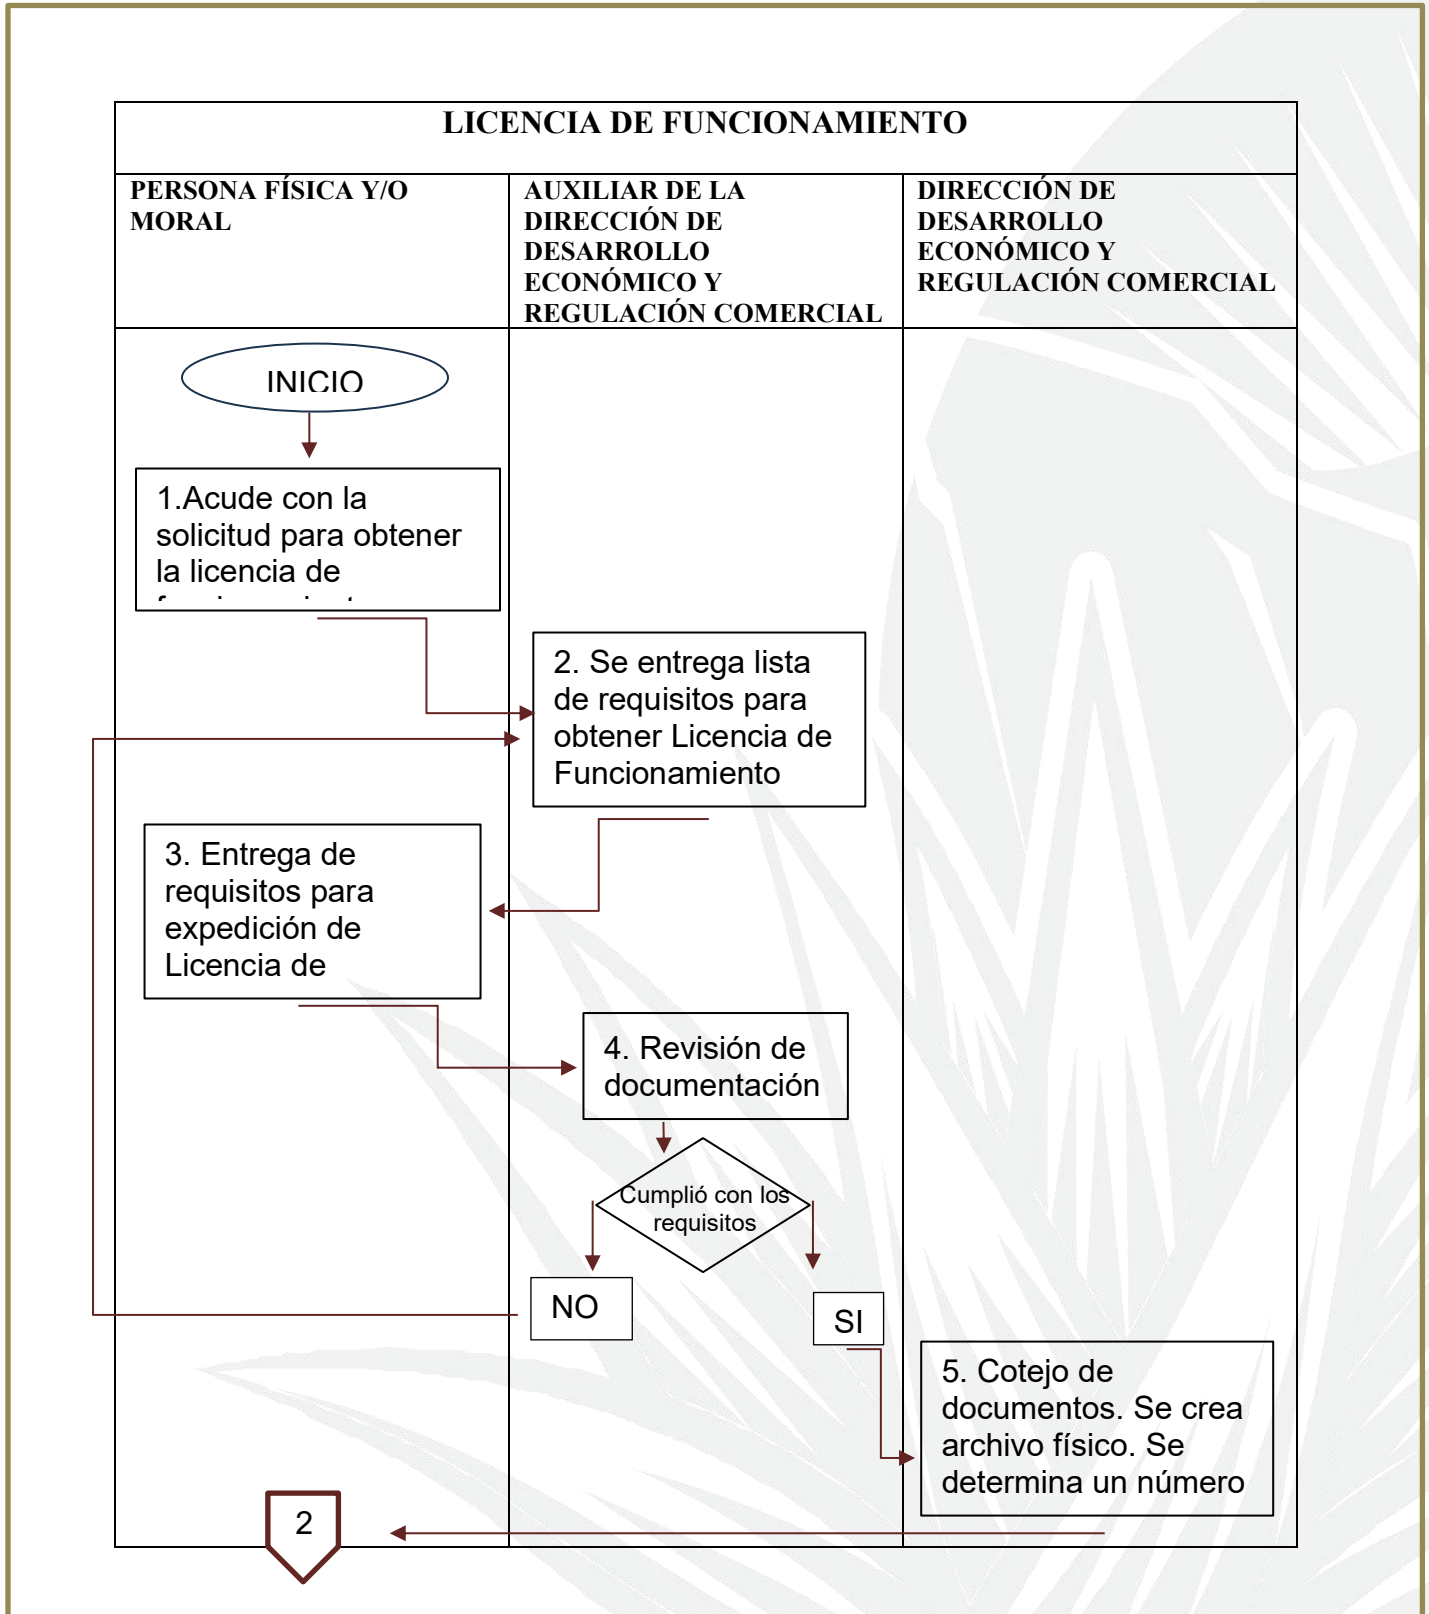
LICENCIA DE FUNCIONAMIENTO

| PERSONA FÍSICA Y/O MORAL | AUXILIAR DE LA DIRECCIÓN DE DESARROLLO ECONÓMICO Y REGULACIÓN COMERCIAL | DIRECCIÓN DE DESARROLLO ECONÓMICO Y REGULACIÓN COMERCIAL |
|---|---|---|

INICIO

1.Acude con la solicitud para obtener la licencia de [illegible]

2. Se entrega lista de requisitos para obtener Licencia de Funcionamiento

3. Entrega de requisitos para expedición de Licencia de

4. Revisión de documentación

Cumplió con los requisitos

NO

SI

5. Cotejo de documentos. Se crea archivo físico. Se determina un número

2